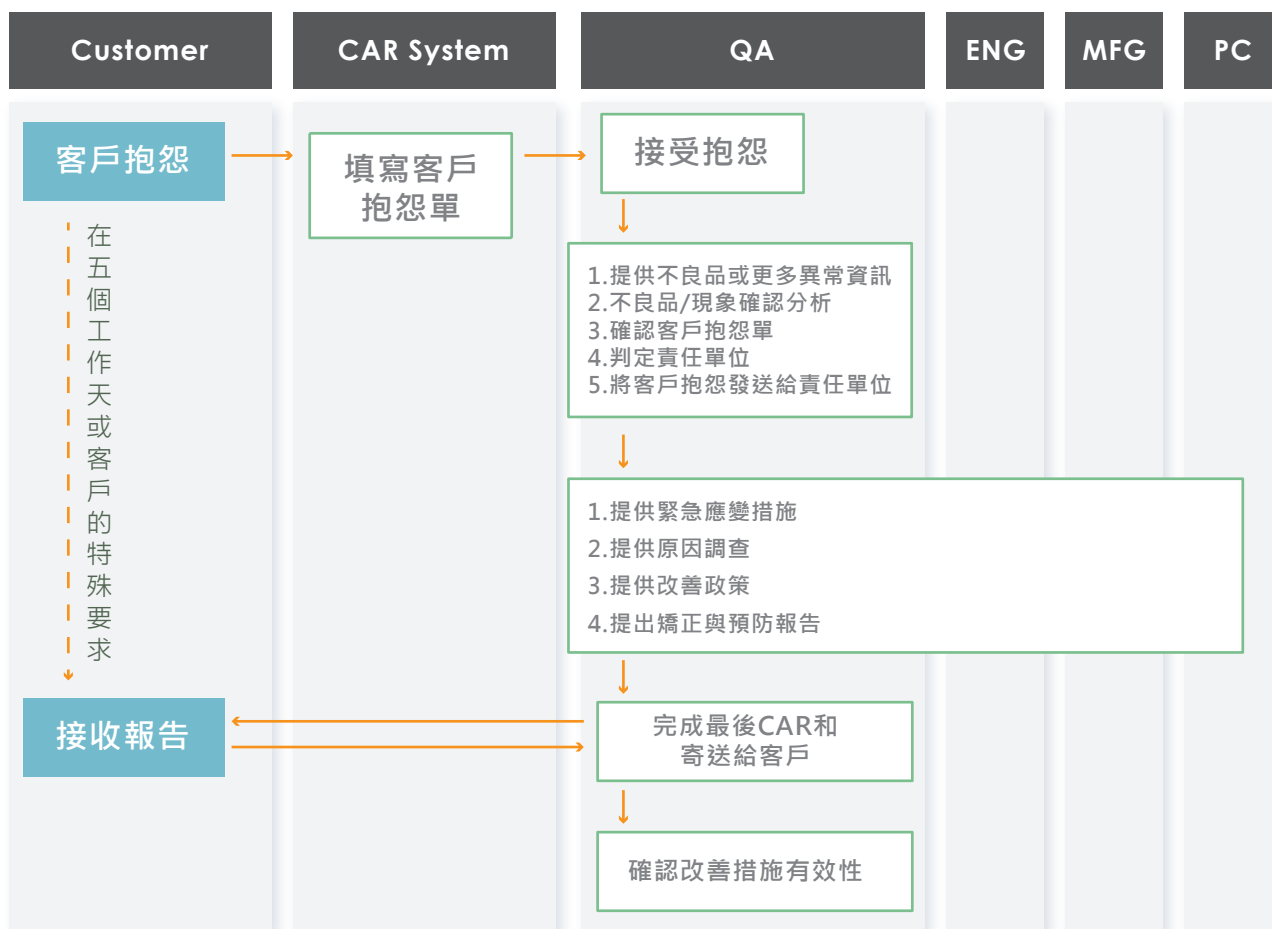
Customer

CAR System

QA

ENG

MFG

PC

客戶抱怨

填寫客戶抱怨單

接受抱怨

在五個工作天或客戶的特殊要求

1.提供不良品或更多異常資訊
2.不良品/現象確認分析
3.確認客戶抱怨單
4.判定責任單位
5.將客戶抱怨發送給責任單位

1.提供緊急應變措施
2.提供原因調查
3.提供改善政策
4.提出矯正與預防報告

接收報告

完成最後CAR和寄送給客戶

確認改善措施有效性